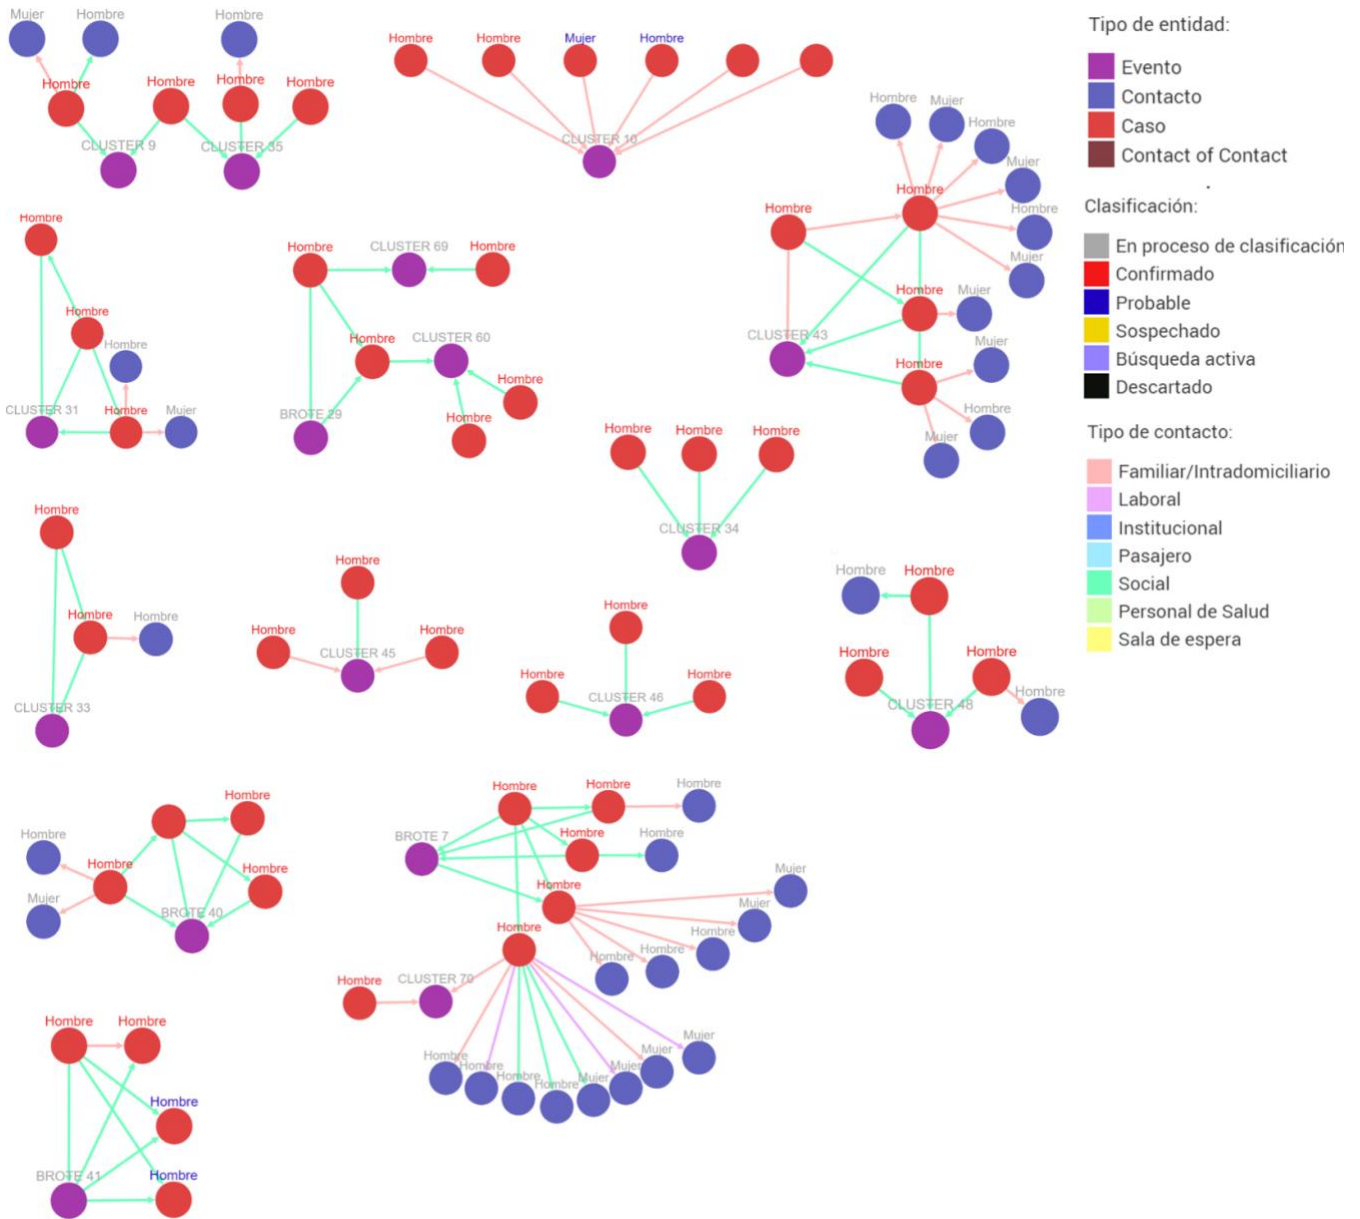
Mujer Hombre Hombre
Hombre Hombre Hombre Hombre
CLUSTER 9 CLUSTER 35

Hombre Hombre Mujer Hombre
CLUSTER 10

Tipo de entidad:
Evento
Contacto
Caso
Contact of Contact

Clasificación:
En proceso de clasificación
Confirmado
Probable
Sospechado
Búsqueda activa
Descartado

Tipo de contacto:
Familiar/Intradomiciliario
Laboral
Institucional
Pasajero
Social
Personal de Salud
Sala de espera

Hombre Mujer Hombre Mujer Hombre Hombre Hombre Mujer Hombre Mujer CLUSTER 43 Mujer Hombre Hombre Mujer

Hombre Hombre Hombre CLUSTER 31 Hombre Mujer

Hombre CLUSTER 69 Hombre Hombre CLUSTER 60 Hombre BROTE 29 Hombre

Hombre Hombre Hombre CLUSTER 34

Hombre Hombre Hombre CLUSTER 33

Hombre Hombre Hombre CLUSTER 45

Hombre Hombre Hombre CLUSTER 46

Hombre Hombre Hombre Hombre CLUSTER 48 Hombre

Hombre Hombre Hombre Mujer Hombre BROTE 40

Hombre Hombre Hombre BROTE 7 Hombre Hombre Hombre Mujer Mujer Hombre Hombre Hombre Hombre CLUSTER 70 Hombre Hombre Hombre Hombre Hombre Mujer Mujer Mujer Mujer

Hombre Hombre Hombre BROTE 41 Hombre